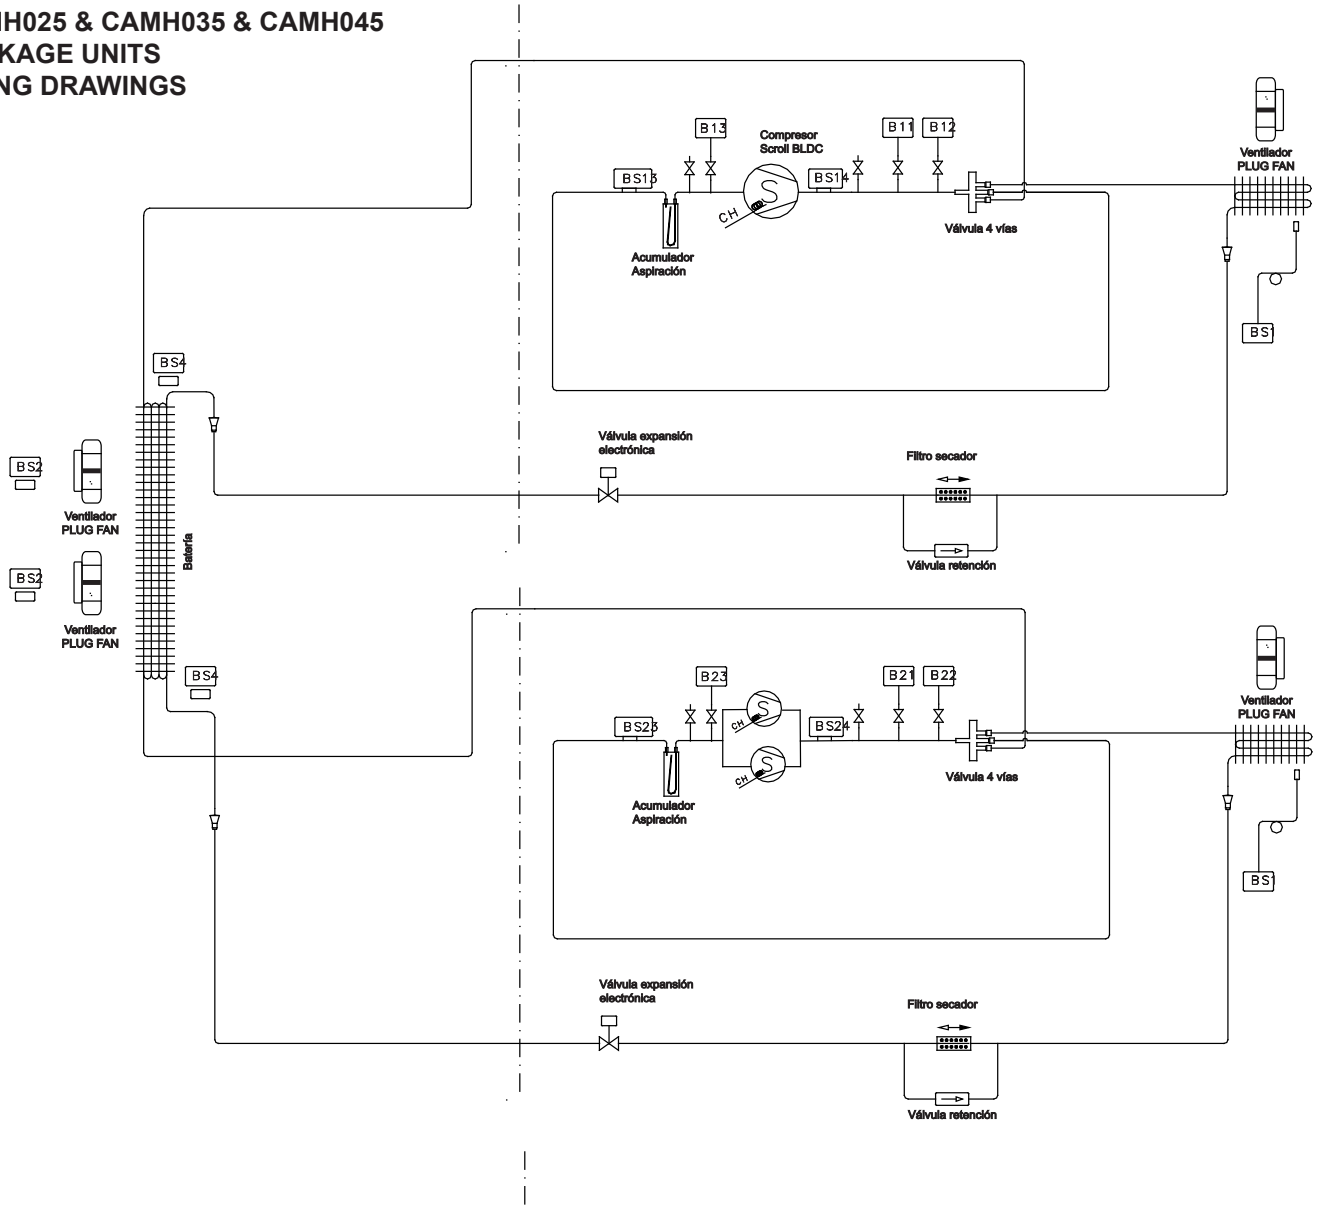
IH025 & CAMH035 & CAMH045
KAGE UNITS
NG DRAWINGS

B13
Compresor
Scroll BLDC
B11
B12
BS13
BS14
CH
Válvula 4 vías
Acumulador
Aspiración
Ventilador
PLUG FAN
BS1
BS4
BS2
Ventilador
PLUG FAN
BS2
Ventilador
PLUG FAN
Batería
Válvula expansión
electrónica
Filtro secador
Válvula retención
BS4
B23
B21
B22
BS23
BS24
CH
CH
Válvula 4 vías
Acumulador
Aspiración
Ventilador
PLUG FAN
BS1
Válvula expansión
electrónica
Filtro secador
Válvula retención